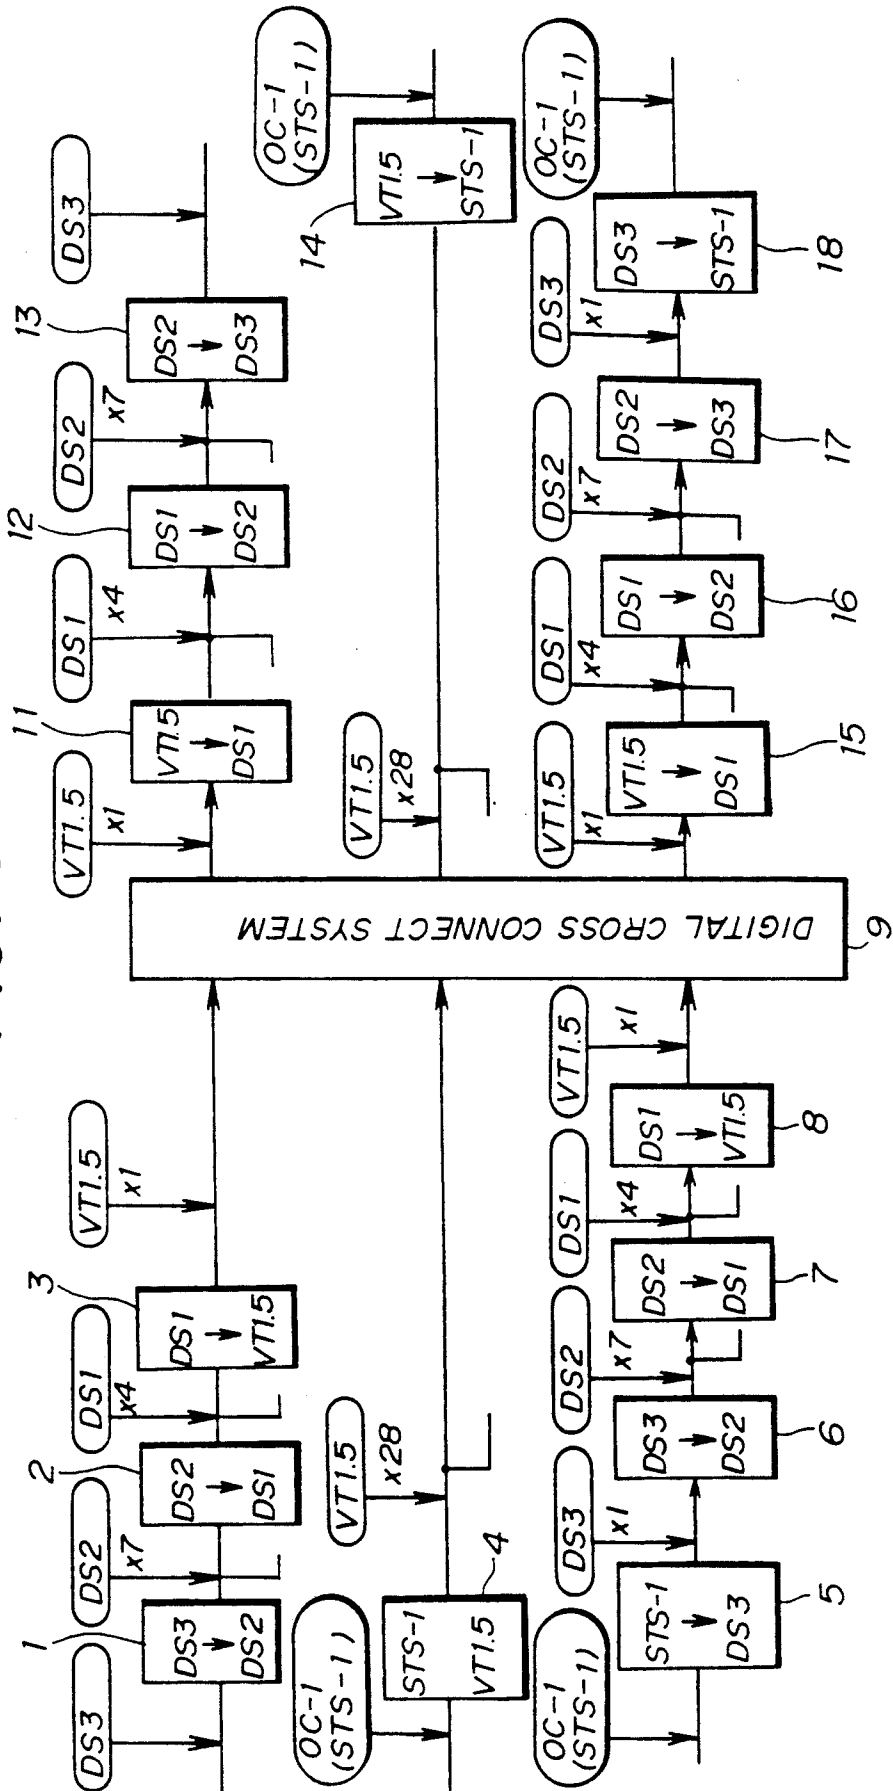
DS3
1
DS3 → DS2
DS2
x7
2
DS2 → DS1
DS1
x4
3
DS1 → VT1.5
VT1.5
x1

OC-1 (STS-1)
STS-1 VT1.5
4
VT1.5
x28

OC-1 (STS-1)
STS-1 → DS3
5
DS3
x1
DS3 → DS2
6
DS2
x7
DS2 → DS1
7
DS1
x4
DS1 → VT1.5
8
VT1.5
x1

DIGITAL CROSS CONNECT SYSTEM
9

VT1.5
x1
VT1.5 → DS1
11
DS1
x4
DS1 → DS2
12
DS2
x7
DS2 → DS3
13
DS3

VT1.5
x28
VT1.5 → STS-1
14
OC-1 (STS-1)

VT1.5
x1
VT1.5 → DS1
15
DS1
x4
DS1 → DS2
16
DS2
x7
DS2 → DS3
17
DS3
x1
DS3 → STS-1
18
OC-1 (STS-1)